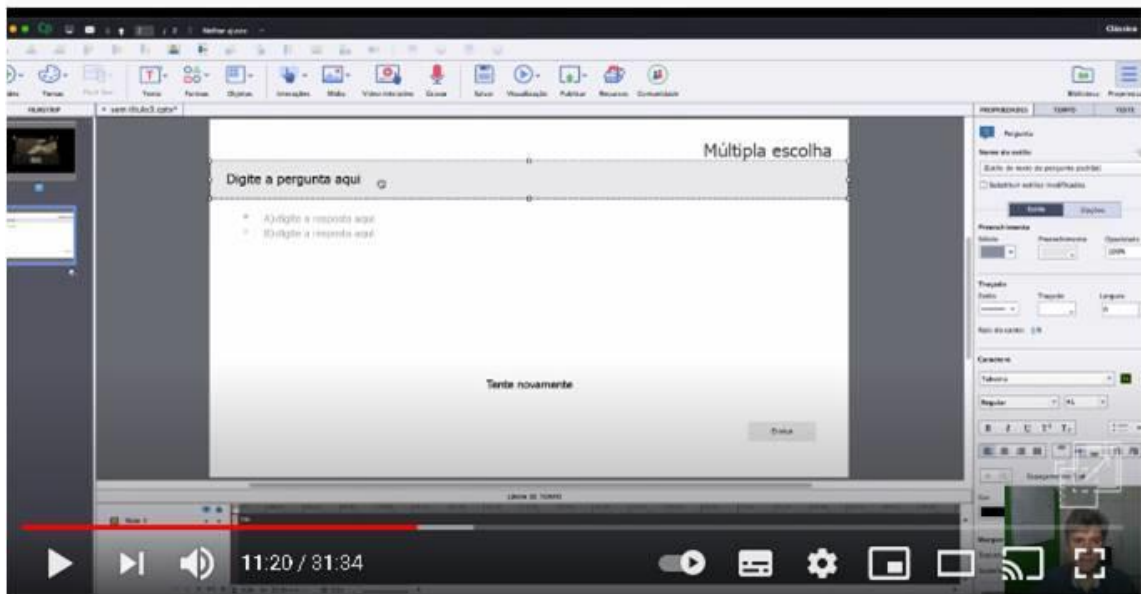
Clássico

Temas
Texto
Formas
Objetos
Interações
Mídia
Vídeo interativo
Gravar
Salvar
Visualização
Publicar
Recursos
Comunidade
Biblioteca
Propriedades

FILMSTRIP
sem título3.cptx*

PROPRIEDADES
TEMPO
TESTE

Pergunta
Nome do estilo
Substituir estilos modificados
Estilo
Opções
Preenchimento
Traçado
Caractere
Tahoma
Regular

Múltipla escolha

Digite a pergunta aqui

A) digite a resposta aqui
B) digite a resposta aqui

Tente novamente

Enviar

LINHA DE TEMPO

11:20 / 31:34